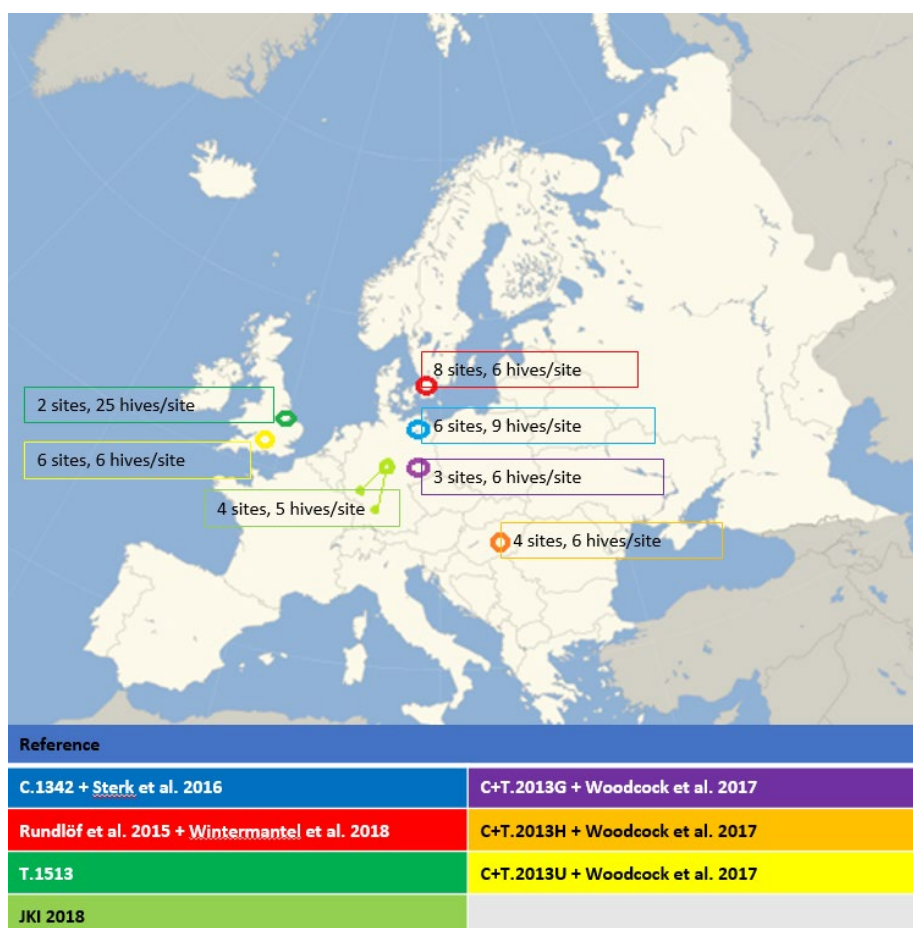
8 sites, 6 hives/site

2 sites, 25 hives/site

6 sites, 9 hives/site

6 sites, 6 hives/site

3 sites, 6 hives/site

4 sites, 5 hives/site

4 sites, 6 hives/site

| Reference | |
|---|---|
| C.1342 + Sterk et al. 2016 | C+T.2013G + Woodcock et al. 2017 |
| Rundlöf et al. 2015 + Wintermantel et al. 2018 | C+T.2013H + Woodcock et al. 2017 |
| T.1513 | C+T.2013U + Woodcock et al. 2017 |
| JKI 2018 | |